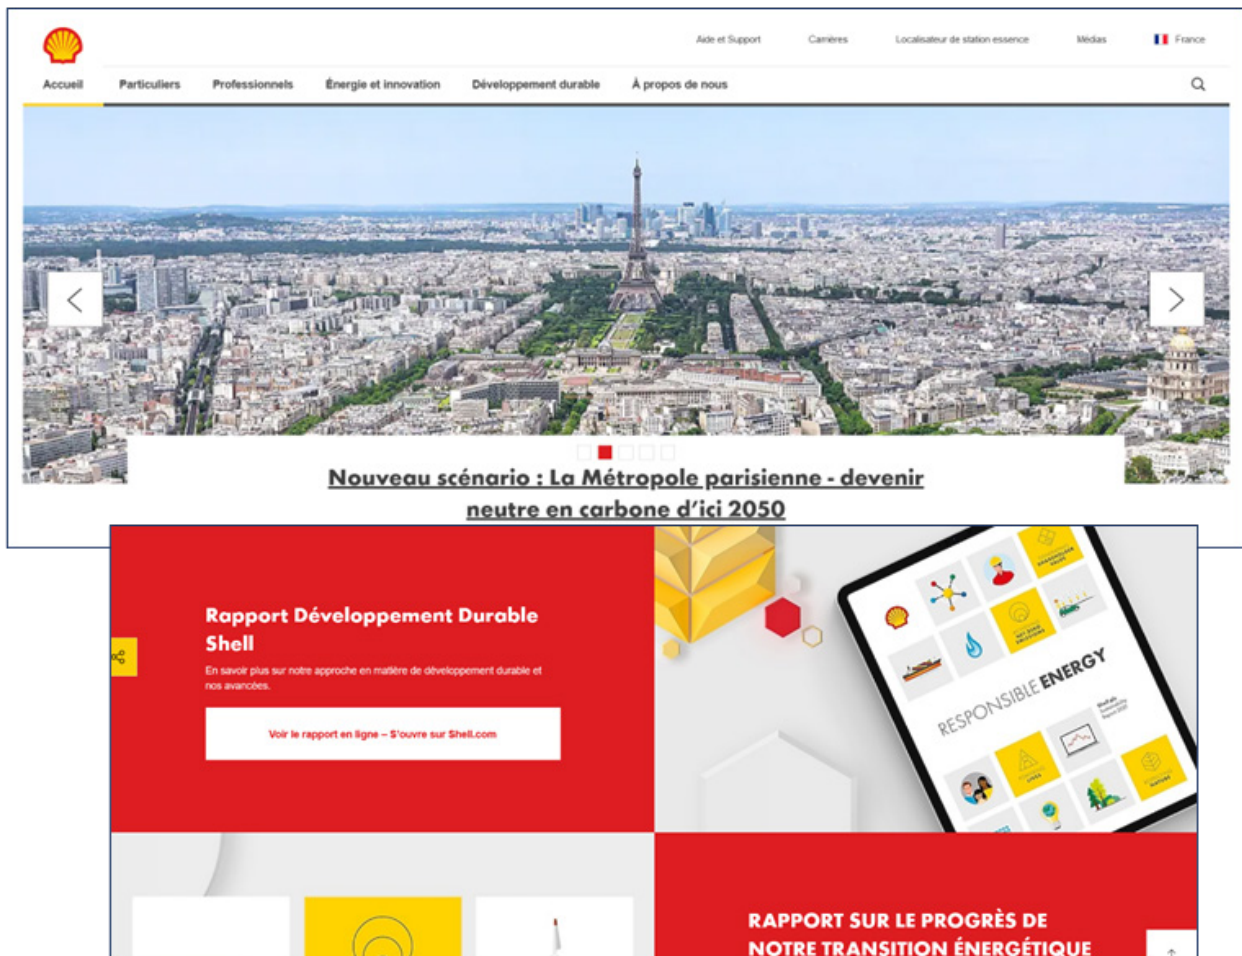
Aide et Support Carrières Localisateur de station essence Médias France

Accueil Particuliers Professionnels Énergie et innovation Développement durable À propos de nous

Nouveau scénario : La Métropole parisienne - devenir neutre en carbone d'ici 2050

Rapport Développement Durable Shell

En savoir plus sur notre approche en matière de développement durable et nos avancées.

Voir le rapport en ligne – S'ouvre sur Shell.com

RESPONSIBLE ENERGY

RAPPORT SUR LE PROGRÈS DE NOTRE TRANSITION ÉNERGÉTIQUE